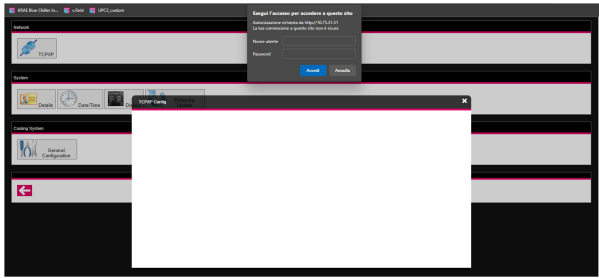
RIVAL Blue Chiller In... cSeld UPC3_custom

Network

TCP/IP

System

Details Date/Time Di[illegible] Firmware Update

Cooling System

General Configuration

Esegui l'accesso per accedere a questo sito

Autorizzazione richiesta da http://10.75.11.51
La tua connessione a questo sito non è sicura

Nome utente

Password

Accedi Annulla

TCP/IP Config

×